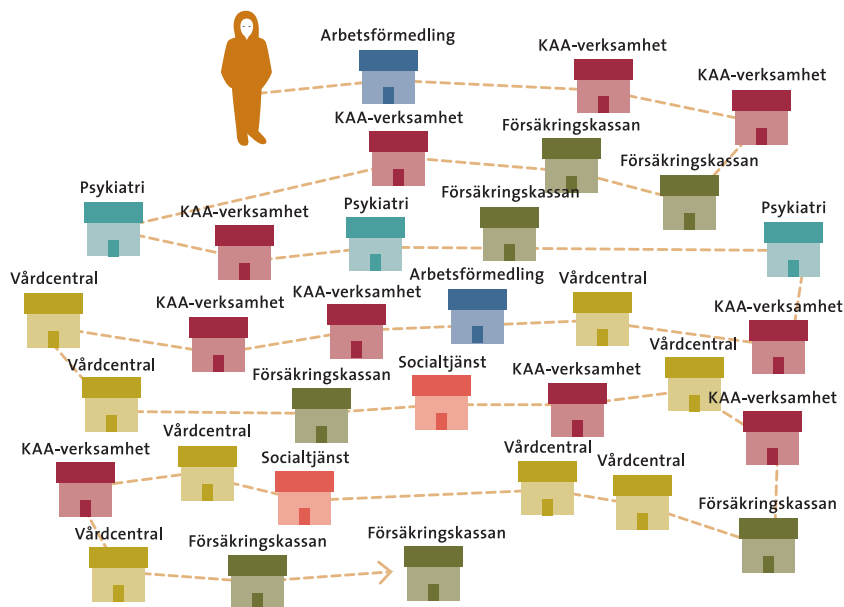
Arbetsförmedling
KAA-verksamhet
KAA-verksamhet
KAA-verksamhet
Försäkringskassan
Försäkringskassan
Psykiatri
Försäkringskassan
KAA-verksamhet
Psykiatri
Psykiatri
Vårdcentral
Arbetsförmedling
Vårdcentral
KAA-verksamhet
KAA-verksamhet
KAA-verksamhet
Vårdcentral
Vårdcentral
Socialtjänst
KAA-verksamhet
Försäkringskassan
KAA-verksamhet
KAA-verksamhet
Vårdcentral
Socialtjänst
Vårdcentral
Vårdcentral
Försäkringskassan
Vårdcentral
Försäkringskassan
Försäkringskassan